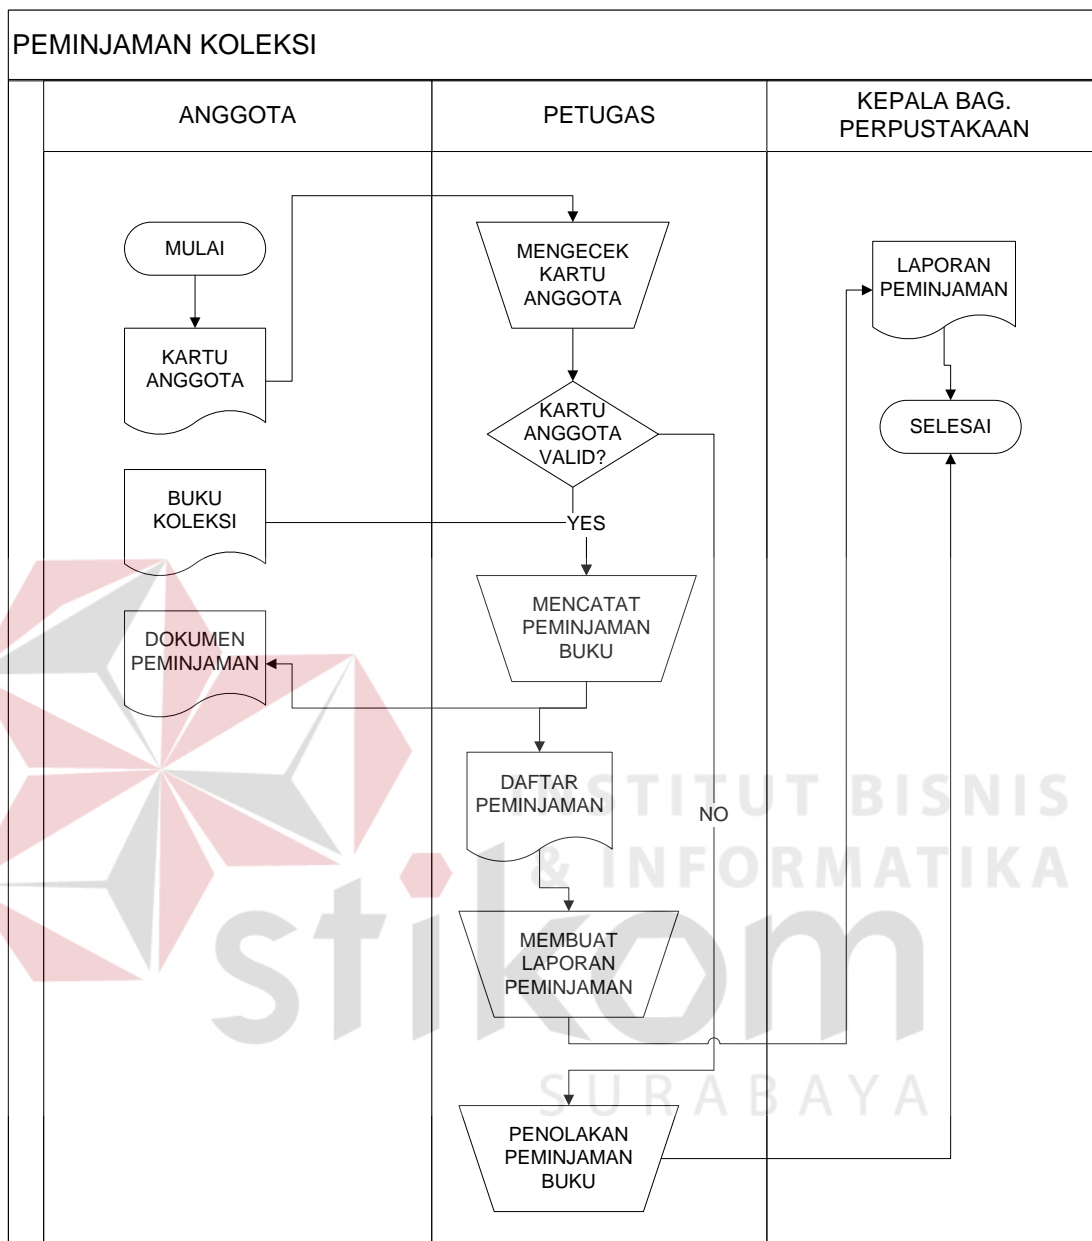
PEMINJAMAN KOLEKSI

ANGGOTA

PETUGAS

KEPALA BAG. PERPUSTAKAAN

MULAI

KARTU ANGGOTA

BUKU KOLEKSI

DOKUMEN PEMINJAMAN

MENGECEK KARTU ANGGOTA

KARTU ANGGOTA VALID?

YES

MENCATAT PEMINJAMAN BUKU

DAFTAR PEMINJAMAN

NO

MEMBUAT LAPORAN PEMINJAMAN

PENOLAKAN PEMINJAMAN BUKU

LAPORAN PEMINJAMAN

SELESAI

INSTITUT BISNIS & INFORMATIKA

stikom

SURABAYA